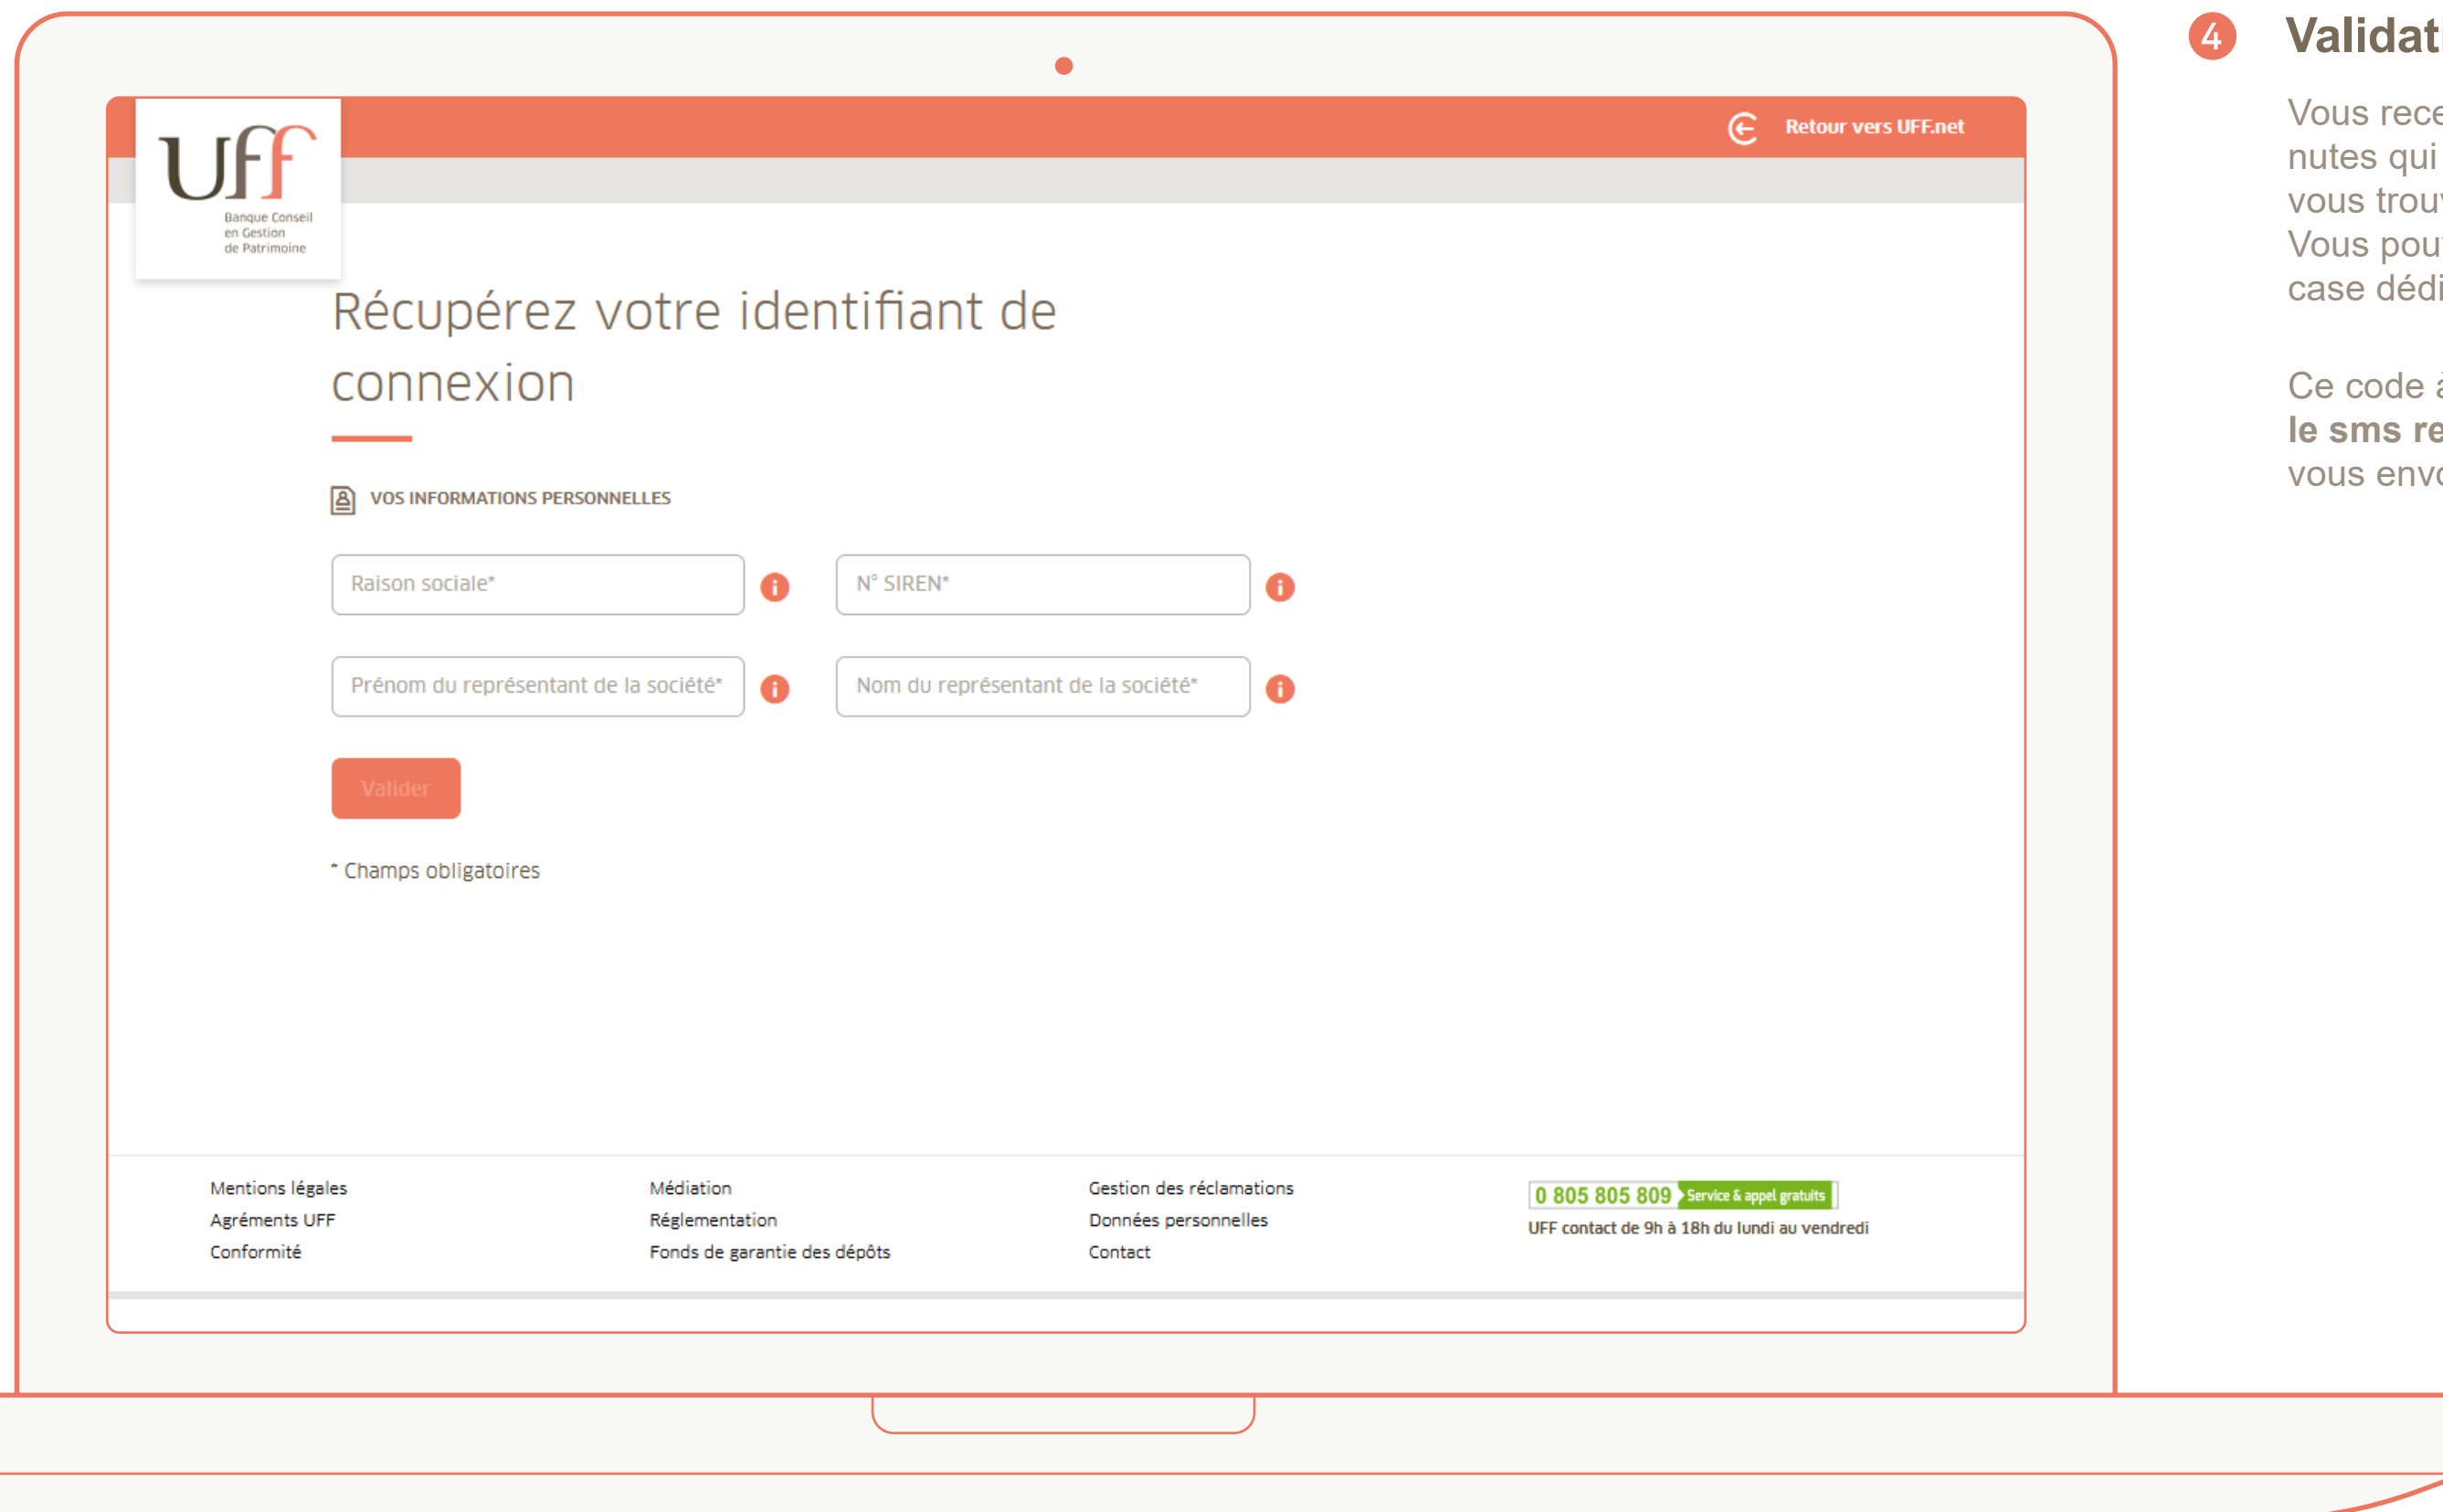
UFF
Banque Conseil en Gestion de Patrimoine

Retour vers UFF.net

Récupérez votre identifiant de connexion

VOS INFORMATIONS PERSONNELLES

Raison sociale*

N° SIREN*

Prénom du représentant de la société*

Nom du représentant de la société*

Valider

* Champs obligatoires

Mentions légales
Agréments UFF
Conformité

Médiation
Réglementation
Fonds de garantie des dépôts

Gestion des réclamations
Données personnelles
Contact

0 805 805 809 Service & appel gratuits
UFF contact de 9h à 18h du lundi au vendredi

4 Validat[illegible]

Vous rece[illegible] nutes qui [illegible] vous trou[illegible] Vous pou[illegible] case dédi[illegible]

Ce code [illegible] **le sms re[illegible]** vous envo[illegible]